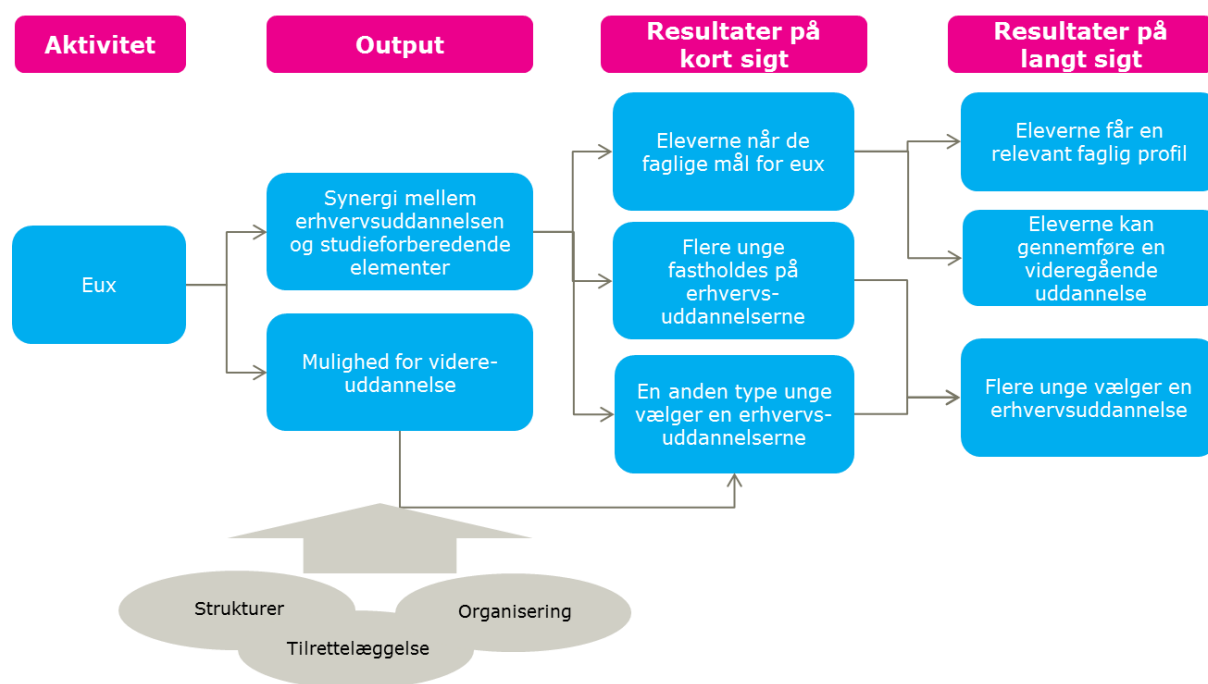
Aktivitet

Output

Resultater på kort sigt

Resultater på langt sigt

Eux

Synergi mellem erhvervsuddannelsen og studieforberedende elementer

Mulighed for videreuddannelse

Eleverne når de faglige mål for eux

Flere unge fastholdes på erhvervsuddannelserne

En anden type unge vælger en erhvervsuddannelserne

Eleverne får en relevant faglig profil

Eleverne kan gennemføre en videregående uddannelse

Flere unge vælger en erhvervsuddannelse

Strukturer

Organisering

Tilrettelæggelse